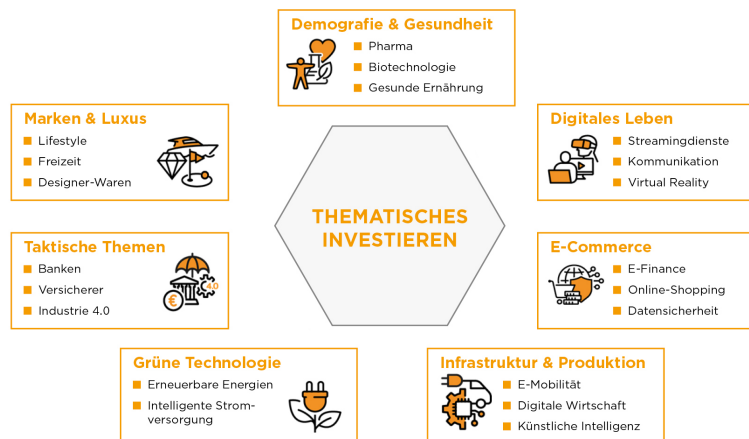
Demografie & Gesundheit
Pharma
Biotechnologie
Gesunde Ernährung

Marken & Luxus
Lifestyle
Freizeit
Designer-Waren

Digitales Leben
Streamingdienste
Kommunikation
Virtual Reality

THEMATISCHES INVESTIEREN

Taktische Themen
Banken
Versicherer
Industrie 4.0

4.0

E-Commerce
E-Finance
Online-Shopping
Datensicherheit

Grüne Technologie
Erneuerbare Energien
Intelligente Stromversorgung

Infrastruktur & Produktion
E-Mobilität
Digitale Wirtschaft
Künstliche Intelligenz